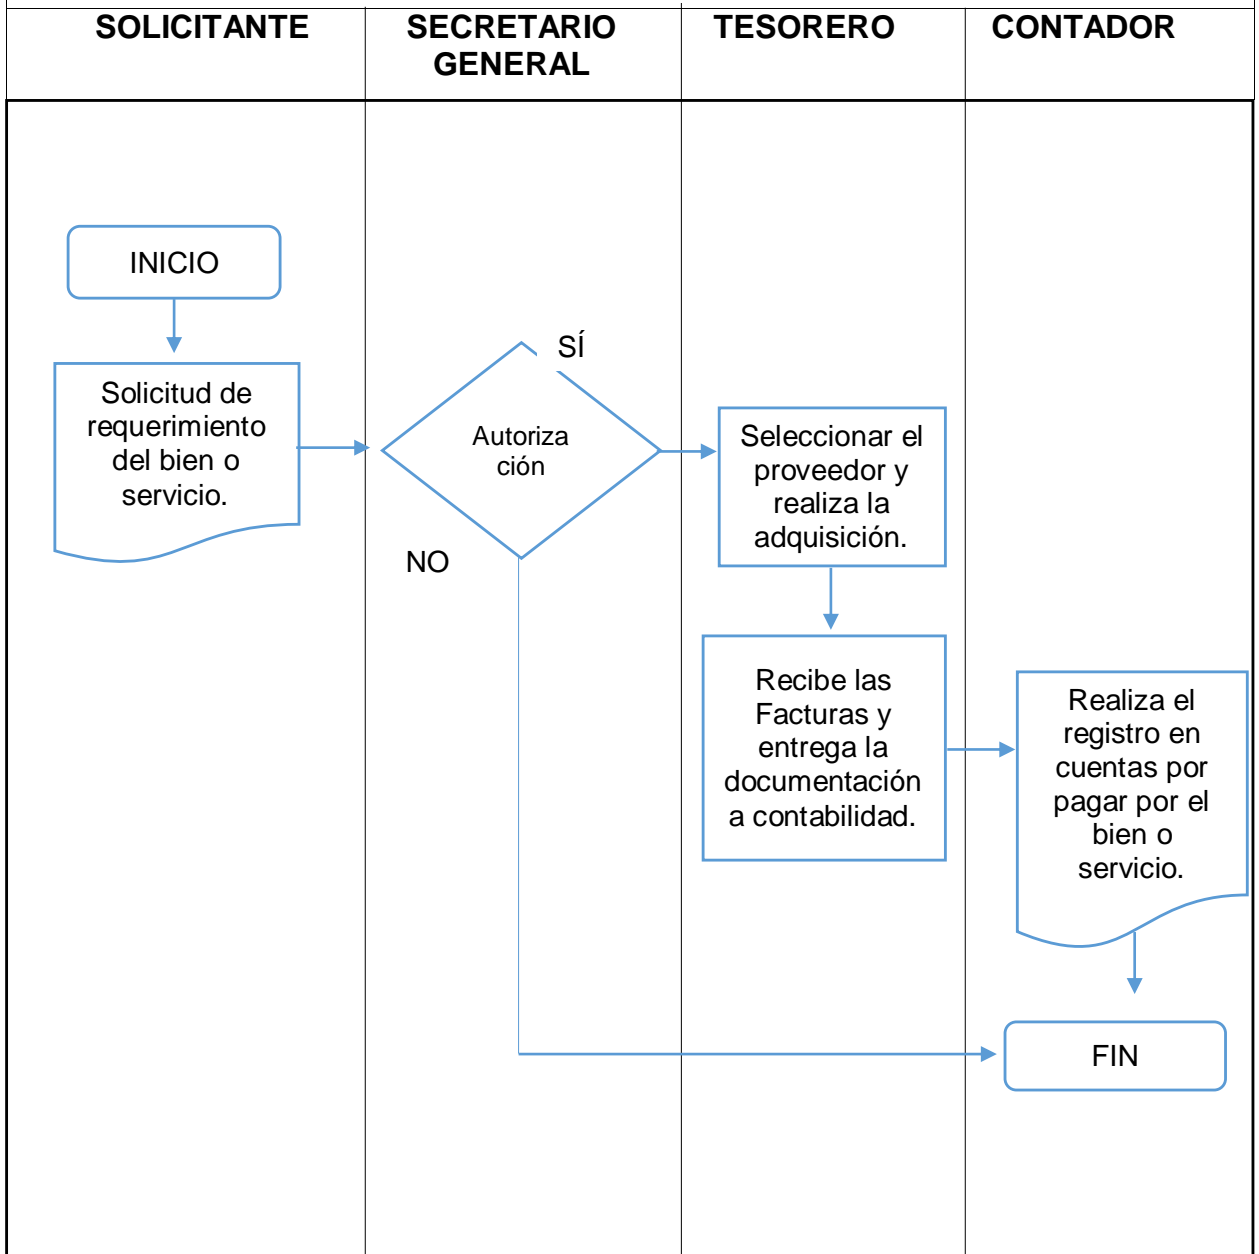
| SOLICITANTE | SECRETARIO GENERAL | TESORERO | CONTADOR |
|---|---|---|---|

INICIO

Solicitud de requerimiento del bien o servicio.

SÍ

Autoriza ción

NO

Seleccionar el proveedor y realiza la adquisición.

Recibe las Facturas y entrega la documentación a contabilidad.

Realiza el registro en cuentas por pagar por el bien o servicio.

FIN